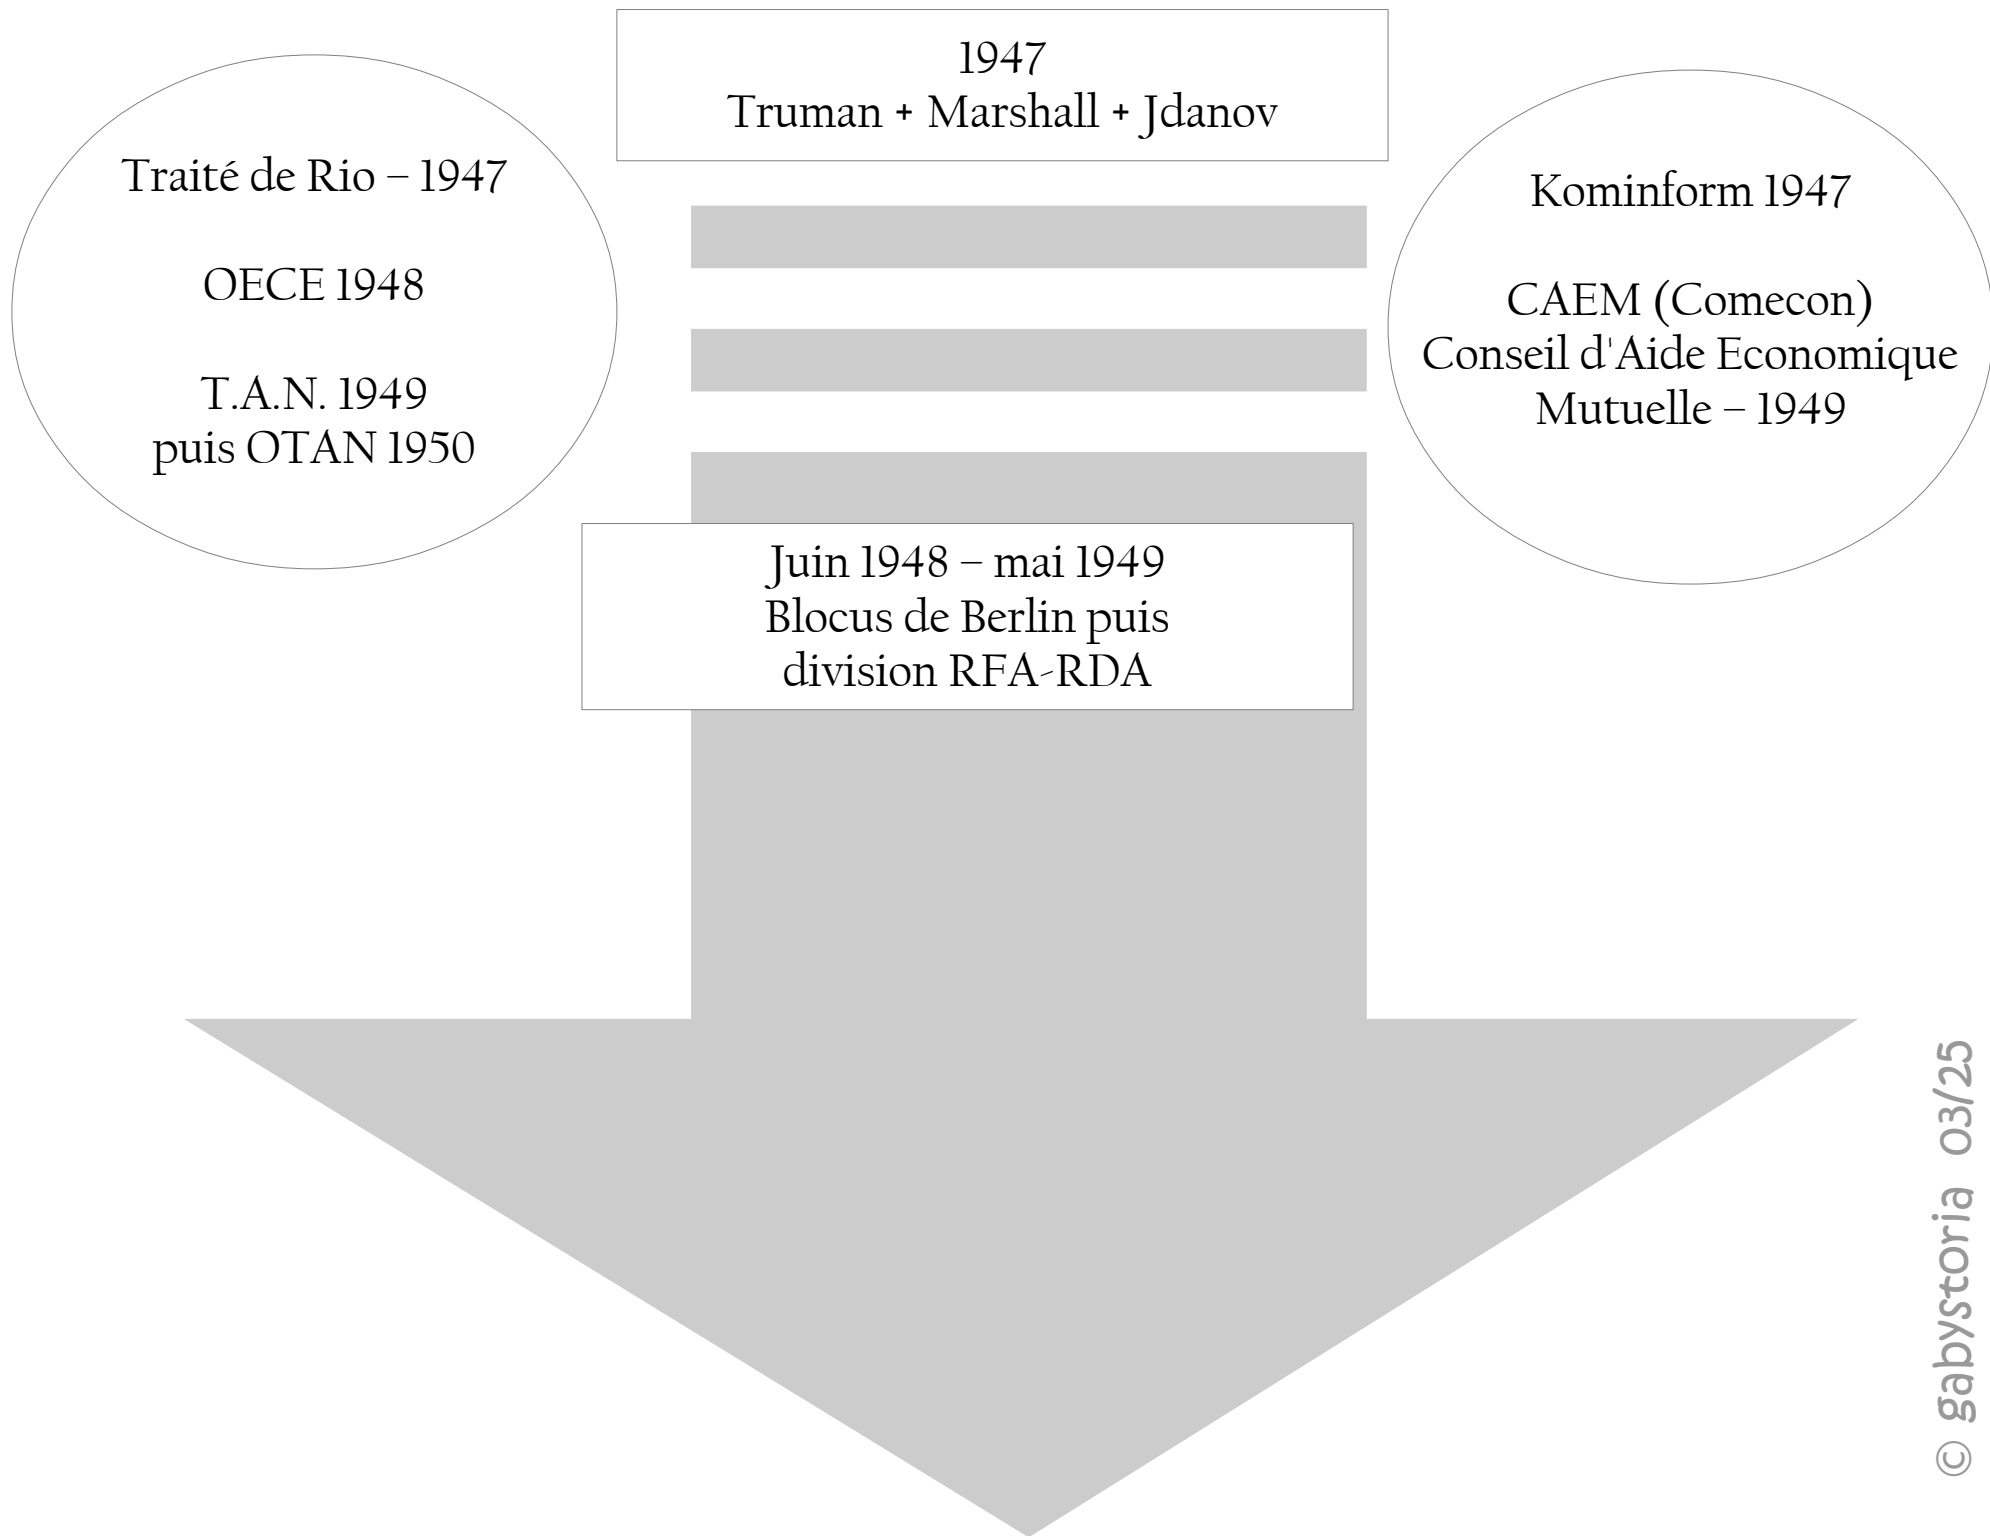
1947
Truman + Marshall + Jdanov

Traité de Rio – 1947

OECE 1948

T.A.N. 1949
puis OTAN 1950

Kominform 1947

CAEM (Comecon)
Conseil d'Aide Economique Mutuelle – 1949

Juin 1948 – mai 1949
Blocus de Berlin puis division RFA-RDA

© gabystoria 03/25